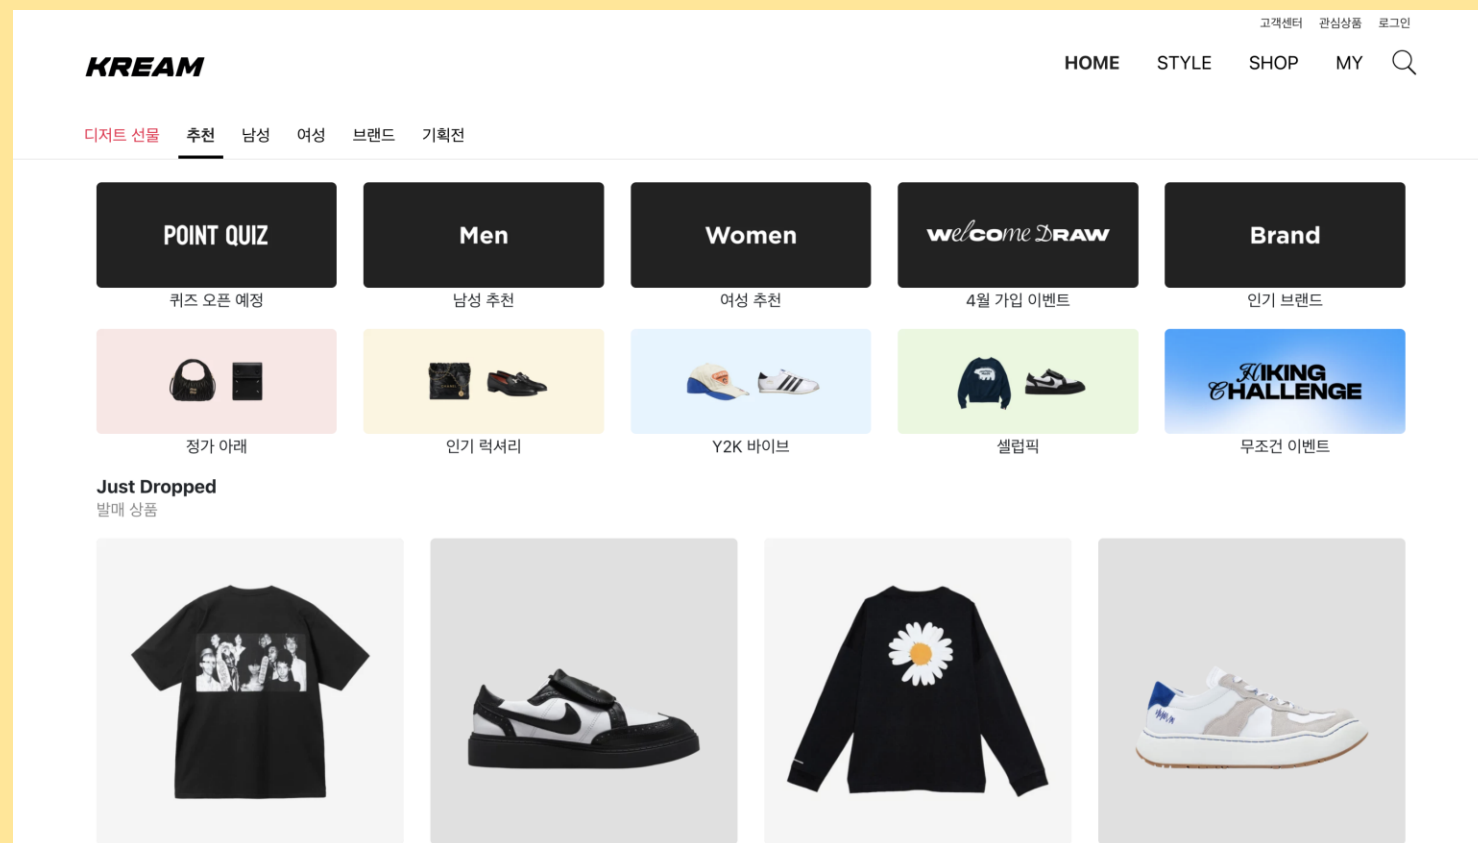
고객센터 관심상품 로그인

KREAM

HOME STYLE SHOP MY

디저트 선물 추천 남성 여성 브랜드 기획전

POINT QUIZ
퀴즈 오픈 예정

Men
남성 추천

Women
여성 추천

welcome DRAW
4월 가입 이벤트

Brand
인기 브랜드

정가 아래

인기 럭셔리

Y2K 바이브

셀럽픽

HIKING CHALLENGE
무조건 이벤트

Just Dropped
발매 상품